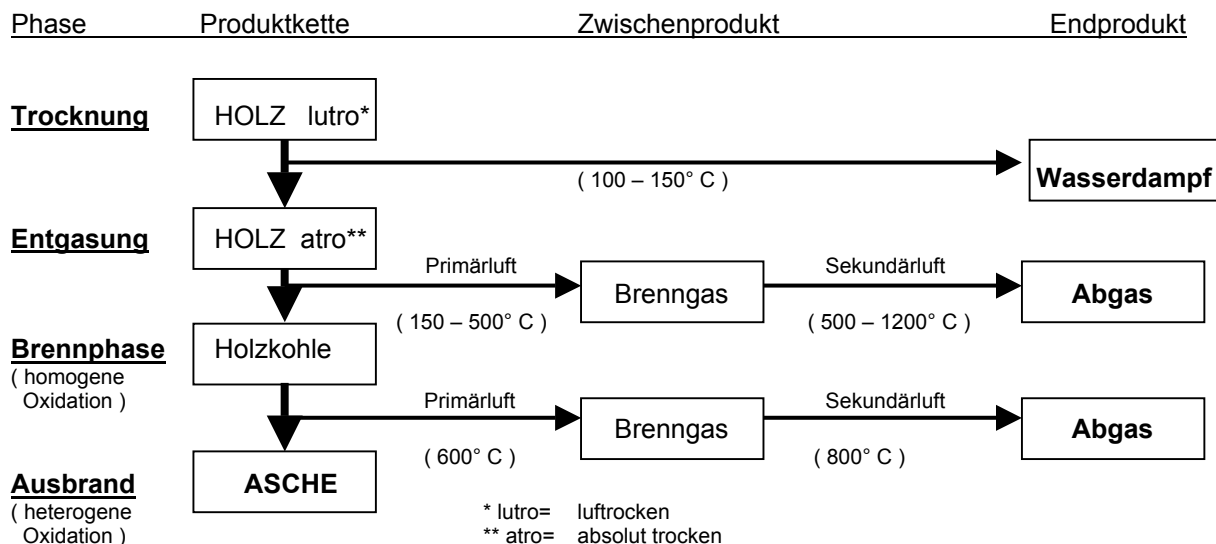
Phase Produktkette Zwischenprodukt Endprodukt

Trocknung
HOLZ lutro*
( 100 – 150° C )
Wasserdampf

Entgasung
HOLZ atro**
Primärluft
( 150 – 500° C )
Brenngas
Sekundärluft
( 500 – 1200° C )
Abgas

Brennphase
( homogene Oxidation )
Holzkohle
Primärluft
( 600° C )
Brenngas
Sekundärluft
( 800° C )
Abgas

Ausbrand
( heterogene Oxidation )
ASCHE

* lutro= luftrocken
** atro= absolut trocken